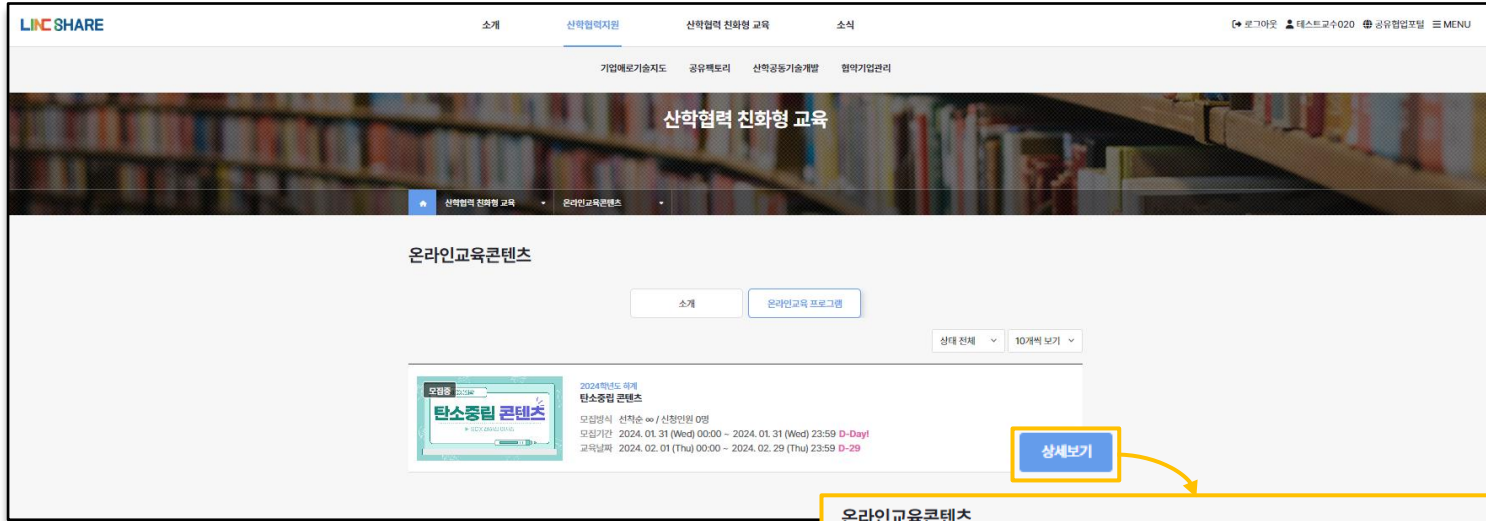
LINC SHARE

소개 산학협력지원 산학협력 친화형 교육 소식

로그아웃 테스트교수020 공유협업포털 MENU

기업애로기술지도 공유팩토리 산학공동기술개발 협약기업관리

산학협력 친화형 교육

산학협력 친화형 교육 온라인교육콘텐츠

온라인교육콘텐츠

소개 온라인교육 프로그램

상태 전체 10개씩 보기

모집중

탄소중립 콘텐츠

2024학년도 하계

탄소중립 콘텐츠

모집방식 선착순 ∞ / 신청인원 0명

모집기간 2024. 01. 31 (Wed) 00:00 ~ 2024. 01. 31 (Wed) 23:59 D-Day!

교육날짜 2024. 02. 01 (Thu) 00:00 ~ 2024. 02. 29 (Thu) 23:59 D-29

상세보기

온라인교육콘텐츠